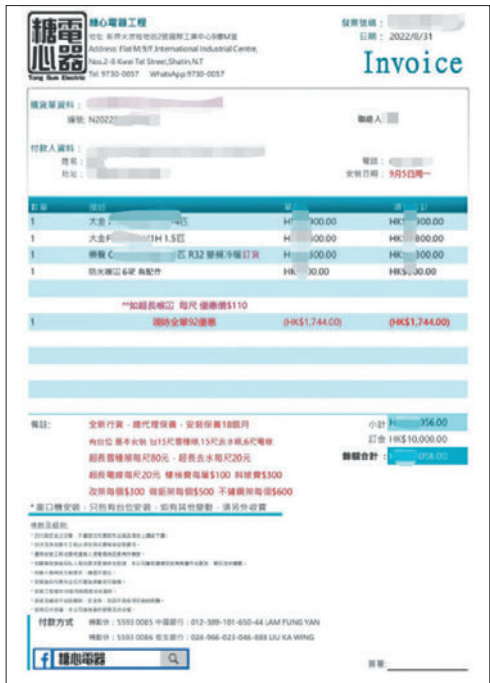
糖電心器
Tong Sum Electric

糖心電器工程
地址: 新界大窩口桂地街2號國際工業中心9樓M室
Address: Flat M,9/F, International Industrial Centre, Nos.2-8 Kwei Tei Street,Shatin,N.T
Tel: 9730-0057 WhatsApp:9730-0057

發票號碼：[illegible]
日期： 2022/8/31

Invoice

購貨單資料：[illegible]
編號: N2022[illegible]
聯絡人 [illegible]

付款人資料：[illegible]
姓名：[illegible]
地址：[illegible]
電話：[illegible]
安裝日期： 9月5日周一

| 數量 | 描述 | 單價 | 總計 |
|---|---|---|---|
| 1 | 大金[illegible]匹 | H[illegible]900.00 | HK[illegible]900.00 |
| 1 | 大金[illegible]1H 1.5匹 | H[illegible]00.00 | HK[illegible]800.00 |
| 1 | 樂聲 C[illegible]匹 R32 變頻冷暖訂貨 | H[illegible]00.00 | HK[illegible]00.00 |
| 1 | 防火窗口6呎 新配件 | HK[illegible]00.00 | HK$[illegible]00.00 |
| | **如超長喉口 每尺 優惠價$110 | | |
| 1 | 現時全單92優惠 | (HK$1,744.00) | (HK$1,744.00) |

備註:
全新行貨，提代理保養，安裝保養18個月
有拉位 基本安裝 包15尺雪種喉,15尺去水喉,6尺電線
超長雪種喉每尺80元，超長去水每尺20元
超長電線每尺20元 樓梯費每層$100 料機費$300
改喉每個$300 做新喉每個$500 不鏽鋼架每個$600

小計 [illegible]956.00
訂金 HK$10,000.00
餘額合計： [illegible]956.00

* 窗口機安裝，只包有拉位安裝，如有其他變動，請另外收費

條款及細則:
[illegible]

付款方式
轉數快：5593 0085 中國銀行：012-389-101-650-44 LAM FUNG YAN
轉數快：5593 0086 恒生銀行：024-966-023-046-888 LIU KA WING

糖心電器

簽署: